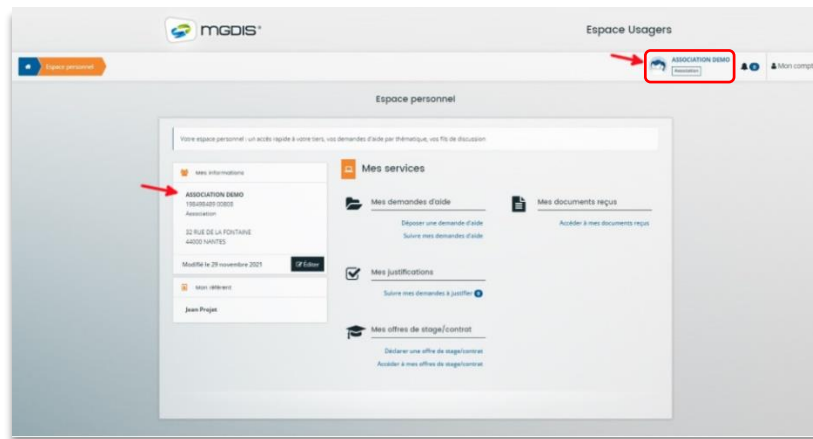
MGDIS®

Espace Usagers

Espace personnel

ASSOCIATION DEMO
Association

0

Mon compt

Espace personnel

Votre espace personnel : un accès rapide à votre tiers, vos demandes d'aide par thématique, vos fils de discussion

Mes informations

ASSOCIATION DEMO
195486489 00803
Association

32 RUE DE LA FONTAINE
44000 NANTES

Modifié le 29 novembre 2021

Editer

Mon référent

Jean Projet

Mes services

Mes demandes d'aide

Déposer une demande d'aide

Suivre mes demandes d'aide

Mes documents reçus

Accéder à mes documents reçus

Mes justifications

Suivre mes demandes à justifier 0

Mes offres de stage/contrat

Déclarer une offre de stage/contrat

Accéder à mes offres de stage/contrat